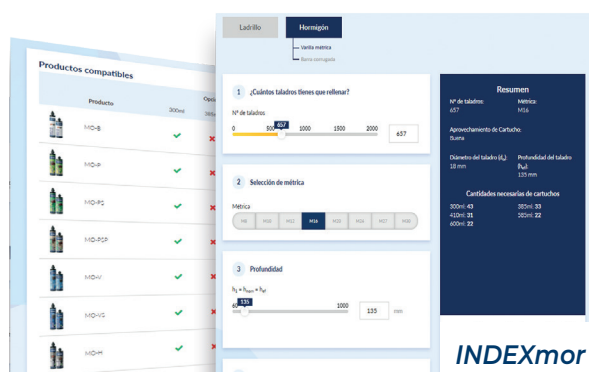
Productos compatibles

| Producto | 300ml | Opti |
|---|---|---|
| MO-B | ✔ | ✖ |
| MO-P | ✔ | ✖ |
| MO-PE | ✔ | ✖ |
| MO-PSP | ✔ | ✖ |
| MO-V | ✔ | ✖ |
| MO-VS | ✔ | ✖ |
| MO-H | ✔ | |

Ladrillo Hormigón

Varilla métrica
Barra corrugada

1 ¿Cuántos taladros tienes que rellenar?

Nº de taladros

0 500 657 1000 1500 2000 657

2 Selección de métrica

Metrica

M8 M10 M12 M16 M20 M24 M27 M30

3 Profundidad

$h_1 = h_{nom} = h_{ef}$

60 135 1000 135 mm

Resumen

Nº de taladros: 657
Métrica: M16

Aprovechamiento de Cartucho: Bueno

Diámetro del taladro ($d_0$): 18 mm
Profundidad del taladro ($h_0$): 135 mm

Cantidades necesarias de cartuchos

300ml: 43
410ml: 31
600ml: 22
385ml: 33
585ml: 22

INDEXmor